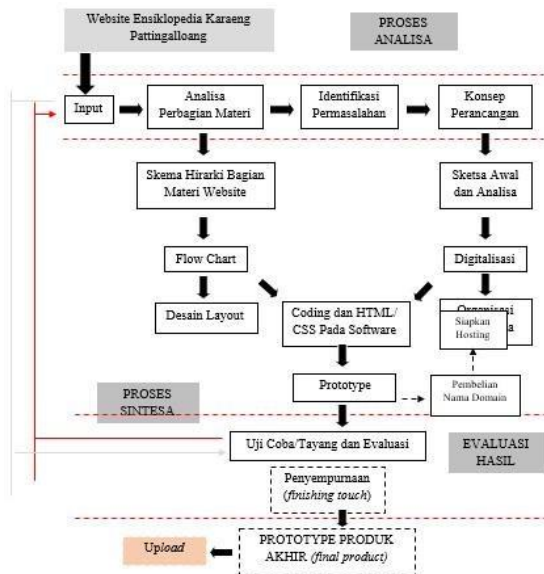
Website Ensiklopedia Karaeng Pattingalloang

PROSES ANALISA

Input

Analisa Perbagian Materi

Identifikasi Permasalahan

Konsep Perancangan

Skema Hirarki Bagian Materi Website

Sketsa Awal dan Analisa

Flow Chart

Digitalisasi

Desain Layout

Coding dan HTML/ CSS Pada Software

Organisasi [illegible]a

Siapkan Hosting

Prototype

Pembelian Nama Domain

PROSES SINTESA

Uji Coba/Tayang dan Evaluasi

EVALUASI HASIL

Penyempurnaan (*finishing touch*)

Upload

PROTOTYPE PRODUK AKHIR (*final product*)